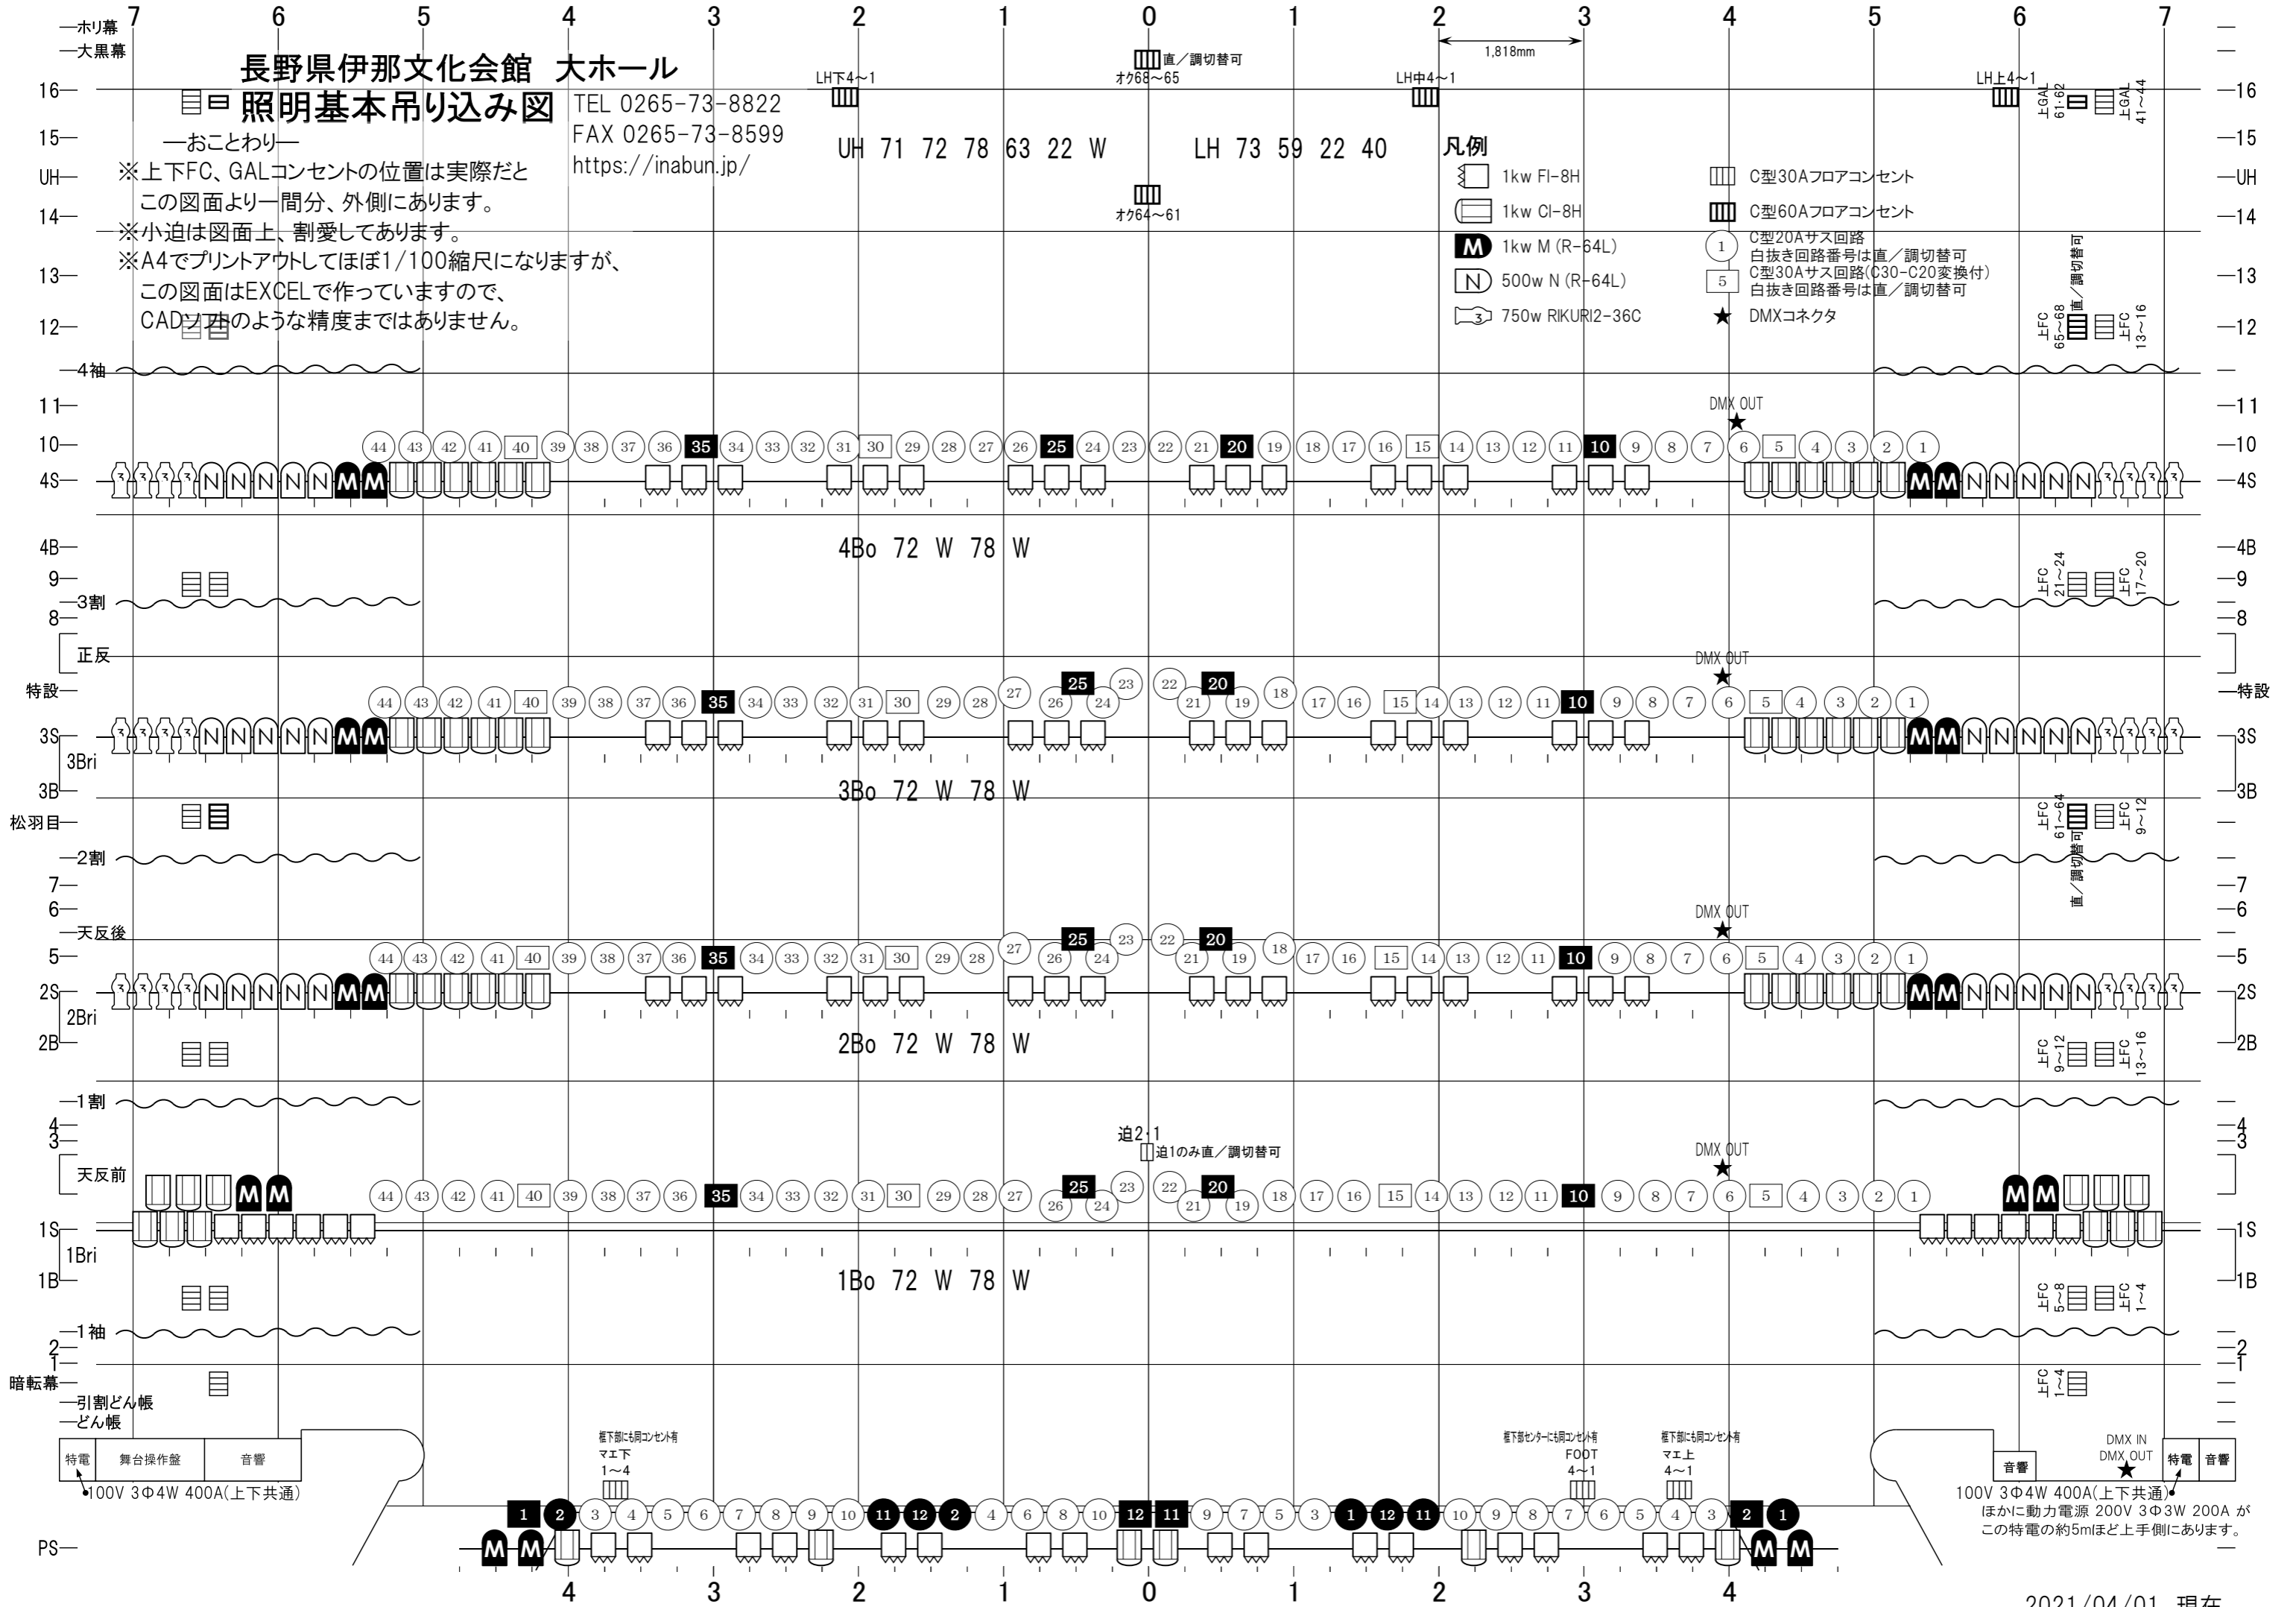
7 6 5 4 3 2 1 0 1 2 3 4 5 6 7

ホリ幕
大黒幕

長野県伊那文化会館 大ホール
照明基本吊り込み図
TEL 0265-73-8822
FAX 0265-73-8599
https://inabun.jp/

—おことわり—
※上下FC、GALコンセントの位置は実際だとこの図面より一間分、外側にあります。
※小迫は図面上、割愛してあります。
※A4でプリントアウトしてほぼ1/100縮尺になりますが、この図面はEXCELで作っていますので、CADソフトのような精度まではありません。

1,818mm
直／調切替可
オケ68〜65
LH下4〜1
LH中4〜1
LH上4〜1
上GAL 61-62
上GAL 41〜44
オケ64〜61

UH 71 72 78 63 22 W
LH 73 59 22 40

凡例
1kw FI-8H
1kw CI-8H
1kw M (R-64L)
500w N (R-64L)
750w RIKURI2-36C
C型30Aフロアコンセント
C型60Aフロアコンセント
C型20Aサス回路 白抜き回路番号は直／調切替可
C型30Aサス回路(C30-C20変換付) 白抜き回路番号は直／調切替可
DMXコネクタ

上FC 65〜68 直／調切替可
上FC 13〜16

16 15 UH 14 13 12
4袖
11 10
DMX OUT
44 43 42 41 40 39 38 37 36 35 34 33 32 31 30 29 28 27 26 25 24 23 22 21 20 19 18 17 16 15 14 13 12 11 10 9 8 7 6 5 4 3 2 1
4S
4B
4Bo 72 W 78 W
9
上FC 21〜24
上FC 17〜20
3割
8
正反
DMX OUT
特設
44 43 42 41 40 39 38 37 36 35 34 33 32 31 30 29 28 27 26 25 24 23 22 21 20 19 18 17 16 15 14 13 12 11 10 9 8 7 6 5 4 3 2 1
3S
3Bri
3B
3Bo 72 W 78 W
松羽目
上FC 61〜64 直／調切替可
上FC 9〜12
2割
7 6
天反後
DMX OUT
44 43 42 41 40 39 38 37 36 35 34 33 32 31 30 29 28 27 26 25 24 23 22 21 20 19 18 17 16 15 14 13 12 11 10 9 8 7 6 5 4 3 2 1
5
2S
2Bri
2B
2Bo 72 W 78 W
上FC 9〜12
上FC 13〜16
1割
4 3
迫2·1
迫1のみ直／調切替可
DMX OUT
天反前
44 43 42 41 40 39 38 37 36 35 34 33 32 31 30 29 28 27 26 25 24 23 22 21 20 19 18 17 16 15 14 13 12 11 10 9 8 7 6 5 4 3 2 1
1S
1Bri
1B
1Bo 72 W 78 W
上FC 5〜8
上FC 1〜4
1袖
2 1
暗転幕
上FC 1〜4
引割どん帳
どん帳

特電 舞台操作盤 音響
100V 3Φ4W 400A(上下共通)
框下部にも同コンセント有
マエ下 1〜4
框下部センターにも同コンセント有
FOOT 4〜1
框下部にも同コンセント有
マエ上 4〜1
DMX IN
DMX OUT
音響 特電 音響
100V 3Φ4W 400A(上下共通)
ほかに動力電源 200V 3Φ3W 200A がこの特電の約5mほど上手側にあります。

1 2 3 4 5 6 7 8 9 10 11 12 2 4 6 8 10 12 11 9 7 5 3 1 12 11 10 9 8 7 6 5 4 3 2 1
PS
4 3 2 1 0 1 2 3 4
2021/04/01 現在